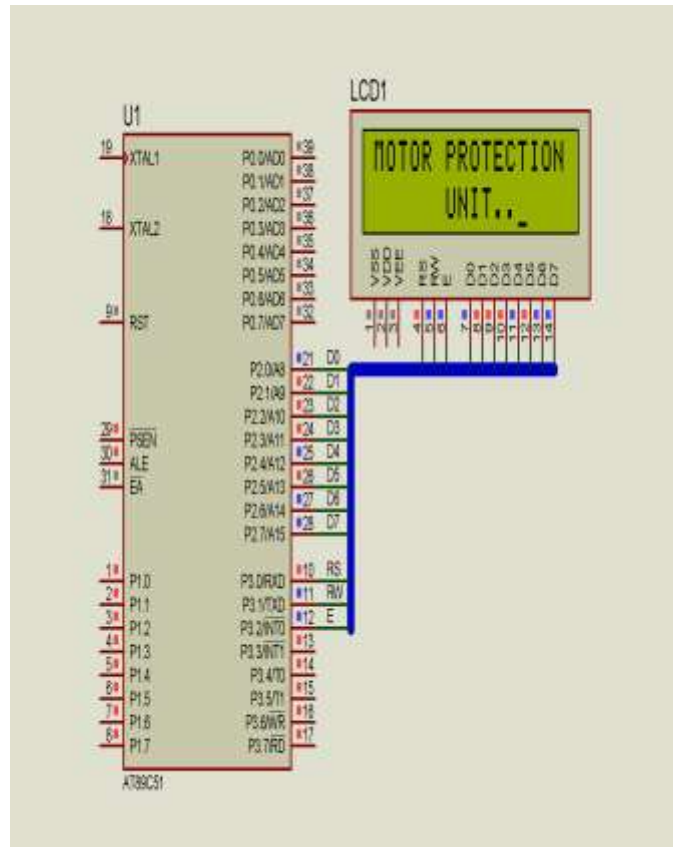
LCD1

U1

MOTOR PROTECTION
UNIT.._

VSS VDD VEE RS RW E D0 D1 D2 D3 D4 D5 D6 D7

1 2 3 4 5 6 7 8 9 10 11 12 13 14

19 XTAL1
18 XTAL2
9 RST
29 $\overline{PSEN}$
30 ALE
31 $\overline{EA}$
1 P1.0
2 P1.1
3 P1.2
4 P1.3
5 P1.4
6 P1.5
7 P1.6
8 P1.7

P0.0/AD0 39
P0.1/AD1 38
P0.2/AD2 37
P0.3/AD3 36
P0.4/AD4 35
P0.5/AD5 34
P0.6/AD6 33
P0.7/AD7 32

P2.0/A8 21 D0
P2.1/A9 22 D1
P2.2/A10 23 D2
P2.3/A11 24 D3
P2.4/A12 25 D4
P2.5/A13 26 D5
P2.6/A14 27 D6
P2.7/A15 28 D7

P3.0/RXD 10 RS
P3.1/TXD 11 RW
P3.2/$\overline{INT0}$ 12 E
P3.3/$\overline{INT1}$ 13
P3.4/T0 14
P3.5/T1 15
P3.6/$\overline{WR}$ 16
P3.7/$\overline{RD}$ 17

AT89C51